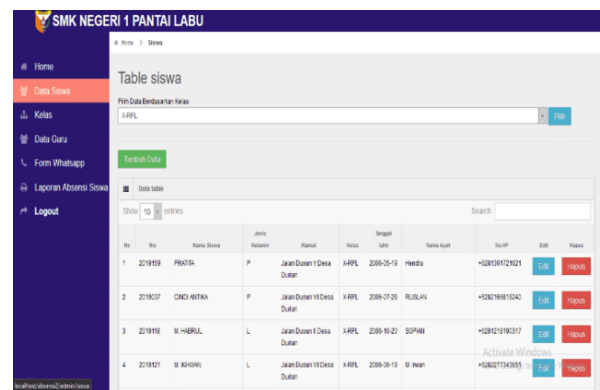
SMK NEGERI 1 PANTAI LABU

Home > Siswa

Home
Data Siswa
Kelas
Data Guru
Form Whatsapp
Laporan Absensi Siswa
Logout

Table siswa

Pilih Data Berdasarkan Kelas
X-RPL
Pilih

Tambah Data

Data table

Show 10 entries
Search:

| No | Nis | Nama Siswa | Jenis Kelamin | Alamat | Kelas | Tanggal lahir | Nama Ayah | No.HP | Edit | Hapus |
|---|---|---|---|---|---|---|---|---|---|---|
| 1 | 2019159 | PRATIWA | P | Jalan Dusun V Desa Durian | X-RPL | 2006-05-18 | Hendra | +6281361721621 | Edit | Hapus |
| 2 | 2019097 | CINDI ANTIKA | P | Jalan Dusun VII Desa Durian | X-RPL | 2006-07-25 | RUSLAN | +6282165815240 | Edit | Hapus |
| 3 | 2019118 | M. HAIRUL | L | Jalan Dusun II Desa Durian | X-RPL | 2006-10-20 | SOPIAN | +6281218190317 | Edit | Hapus |
| 4 | 2019121 | M. IKHSAN | L | Jalan Dusun VII Desa Durian | X-RPL | 2006-06-19 | M. Irwan | +6282277343951 | Edit | Hapus |

Activate Windows

localhost/absensi2/admin/siswa